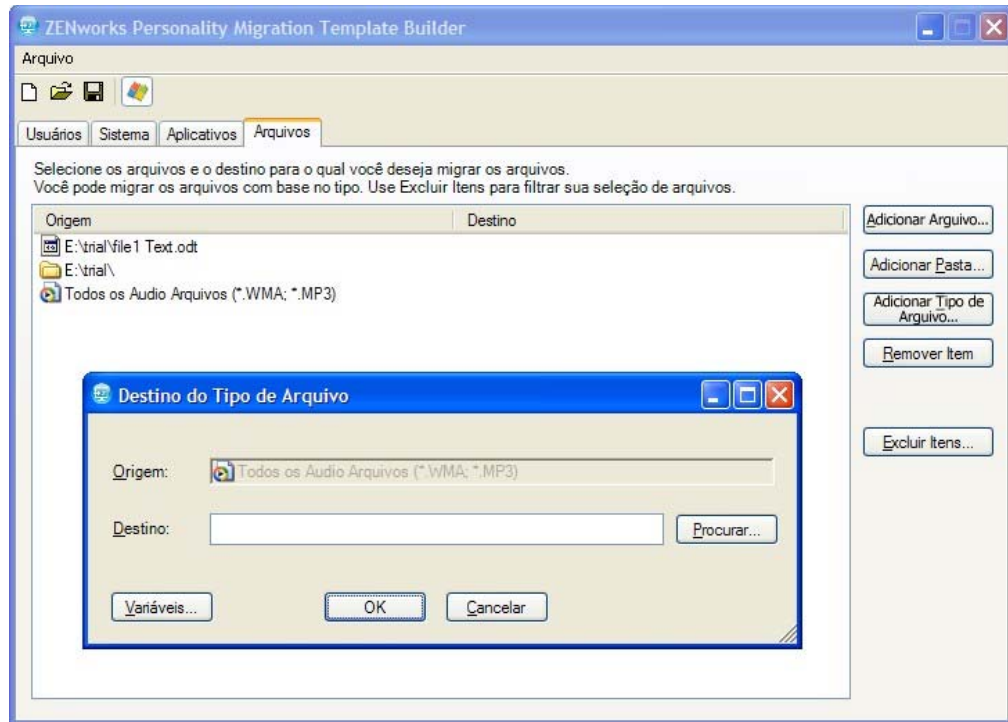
ZENworks Personality Migration Template Builder

Arquivo

Usuários | Sistema | Aplicativos | Arquivos

Selecione os arquivos e o destino para o qual você deseja migrar os arquivos.
Você pode migrar os arquivos com base no tipo. Use Excluir Itens para filtrar sua seleção de arquivos.

| Origem | Destino |
|---|---|
| E:\trial\file1 Text.odt | |
| E:\trial\ | |
| Todos os Audio Arquivos (*.WMA; *.MP3) | |

Adicionar Arquivo...
Adicionar Pasta...
Adicionar Tipo de Arquivo...
Remover Item
Excluir Itens...

Destino do Tipo de Arquivo

Origem: Todos os Audio Arquivos (*.WMA; *.MP3)

Destino:

Procurar...

Variáveis...

OK

Cancelar